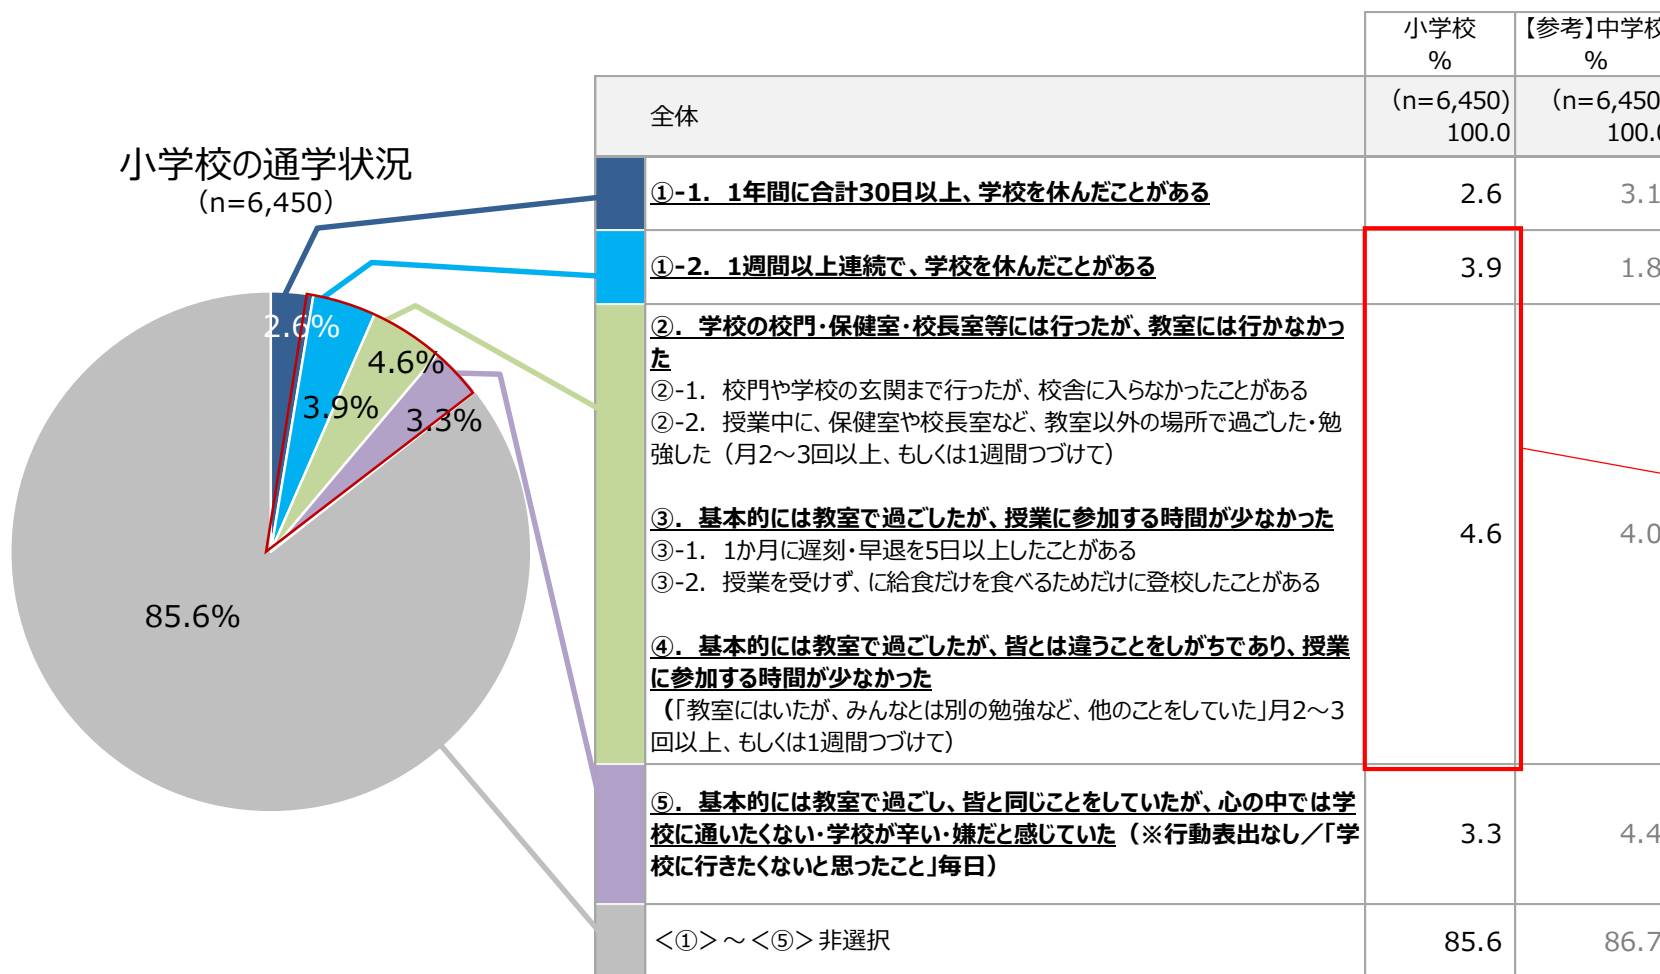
小学校の通学状況
（n=6,450）

2.6%
3.9%
4.6%
3.3%
85.6%

| | 小学校 % | 【参考】中学校 % |
|---|---|---|
| 全体 | （n=6,450） 100.0 | （n=6,450 100.0 |
| ①-1. 1年間に合計30日以上、学校を休んだことがある | 2.6 | 3.1 |
| ①-2. 1週間以上連続で、学校を休んだことがある | 3.9 | 1.8 |
| ②. 学校の校門・保健室・校長室等には行ったが、教室には行かなかった ②-1. 校門や学校の玄関まで行ったが、校舎に入らなかったことがある ②-2. 授業中に、保健室や校長室など、教室以外の場所で過ごした・勉強した（月2～3回以上、もしくは1週間つづけて） ③. 基本的には教室で過ごしたが、授業に参加する時間が少なかった ③-1. 1か月に遅刻・早退を5日以上したことがある ③-2. 授業を受けず、に給食だけを食べるためだけに登校したことがある ④. 基本的には教室で過ごしたが、皆とは違うことをしがちであり、授業に参加する時間が少なかった （「教室にはいたが、みんなとは別の勉強など、他のことをしていた」月2～3回以上、もしくは1週間つづけて） | 4.6 | 4.0 |
| ⑤. 基本的には教室で過ごし、皆と同じことをしていたが、心の中では学校に通いたくない・学校が辛い・嫌だと感じていた（※行動表出なし／「学校に行きたくないと思ったこと」毎日） | 3.3 | 4.4 |
| <①>～<⑤>非選択 | 85.6 | 86.7 |